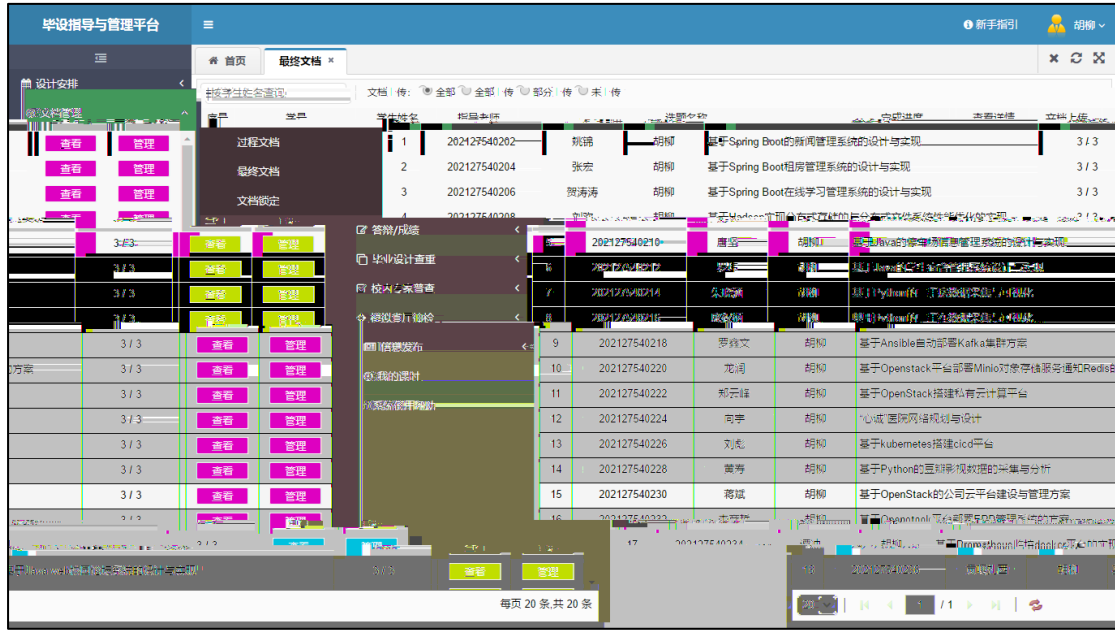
毕设指导与管理平台
≡
新手指引
胡柳
设计安排
资料管理
首页
最终文档 ×
请输入姓名查询
文档 | 传: 全部 全部 | 传 部分 | 传 未 | 传
序号 学号 学生姓名 指导老师 选题名称 完成进度 查看详情 文档上传
过程文档
最终文档
文档锁定
答辩/成绩
毕业设计查重
校内答辩管理
答辩管理
课题发布
我的课题
课题管理

| | | 1 | 202127540202 | 姚锦 | 胡柳 | 基于Spring Boot的新闻管理系统的设计与实现 | 3 / 3 |
|---|---|---|---|---|---|---|---|
| 查看 | 管理 | 2 | 202127540204 | 张宏 | 胡柳 | 基于Spring Boot租房管理系统的设计与实现 | 3 / 3 |
| 查看 | 管理 | 3 | 202127540206 | 贺涛涛 | 胡柳 | 基于Spring Boot在线学习管理系统的设计与实现 | 3 / 3 |
| 3 / 3 | 查看 管理 | 9 | 202127540218 | 罗鑫文 | 胡柳 | 基于Ansible自动部署Kafka集群方案 | |
| 3 / 3 | 查看 管理 | 10 | 202127540220 | 龙润 | 胡柳 | 基于Openstack平台部署Minio对象存储服务通知Redis的 | |
| 3 / 3 | 查看 管理 | 11 | 202127540222 | 郑云峰 | 胡柳 | 基于OpenStack搭建私有云计算平台 | |
| 3 / 3 | 查看 管理 | 12 | 202127540224 | 向宇 | 胡柳 | "心诚"医院网络规划与设计 | |
| 3 / 3 | 查看 管理 | 13 | 202127540226 | 刘彪 | 胡柳 | 基于kubernetes搭建cicd平台 | |
| 3 / 3 | 查看 管理 | 14 | 202127540228 | 黄涛 | 胡柳 | 基于Python的豆瓣影视数据的采集与分析 | |
| 3 / 3 | 查看 管理 | 15 | 202127540230 | 蒋斌 | 胡柳 | 基于OpenStack的公司云平台建设与管理方案 | |

5 202127540210 唐昭 胡柳 基于Java的停车场信息管理系统的设计与实现
每页 20 条,共 20 条
1 / 1